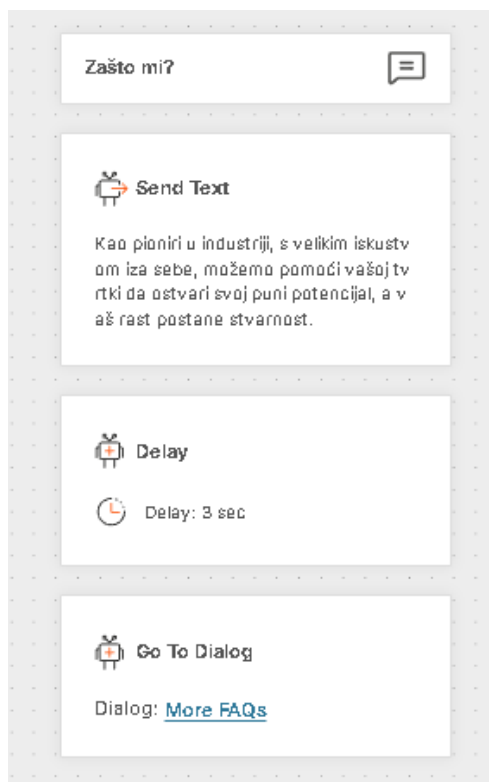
Zašto mi?

Send Text

Kao pioniri u industriji, s velikim iskustvom iza sebe, možemo pomoći vašoj tvrtki da ostvari svoj puni potencijal, a vaš rast postane stvarnost.

Delay

Delay: 3 sec

Go To Dialog

Dialog: More FAQs